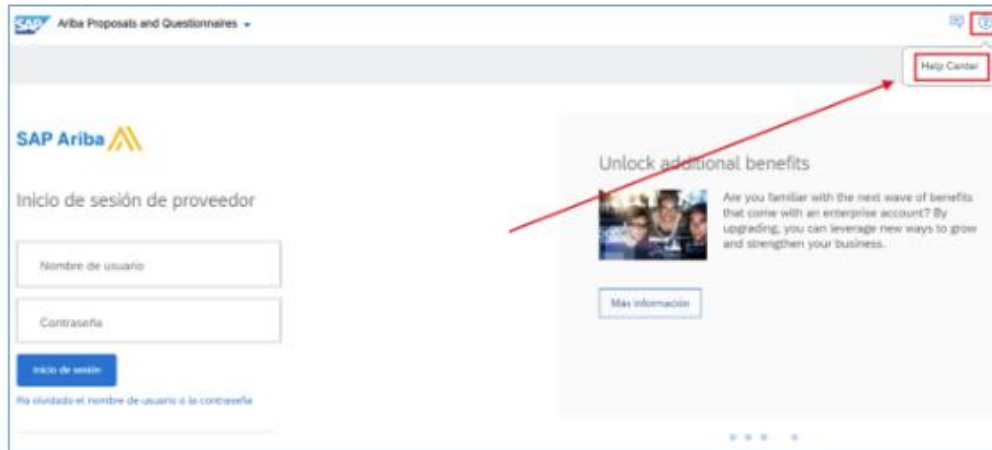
SAP Ariba Proposals and Questionnaires

Help Center

SAP Ariba

Inicio de sesión de proveedor

Nombre de usuario

Contraseña

Inicio de sesión

Ha olvidado el nombre de usuario o la contraseña

Unlock additional benefits

Are you familiar with the next wave of benefits that come with an enterprise account? By upgrading, you can leverage new ways to grow and strengthen your business.

Más información